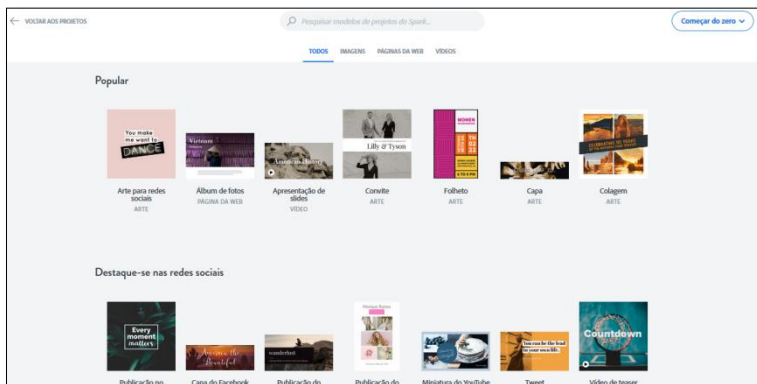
← VOLTAR AOS PROJETOS

Pesquisar modelos de projetos do Spark...

Começar do zero ⌄

TODOS IMAGENS PÁGINAS DA WEB VÍDEOS

Popular

You make me want to DANCE

Arte para redes sociais
ARTE

Vietnam

Álbum de fotos
PÁGINA DA WEB

Apresentação de slides
VÍDEO

Lilly & Tyson

Convite
ARTE

WOMEN

Folheto
ARTE

Capa
ARTE

CELEBRATING 100 YEARS

Colagem
ARTE

Destaque-se nas redes sociais

Every moment matters

Publicação no

Capa do Facebook

wanderlust

Publicação do

Publicação do

Miniatura do YouTube

You can be the lead in your own life

Tweet

Countdown

Vídeo de teaser